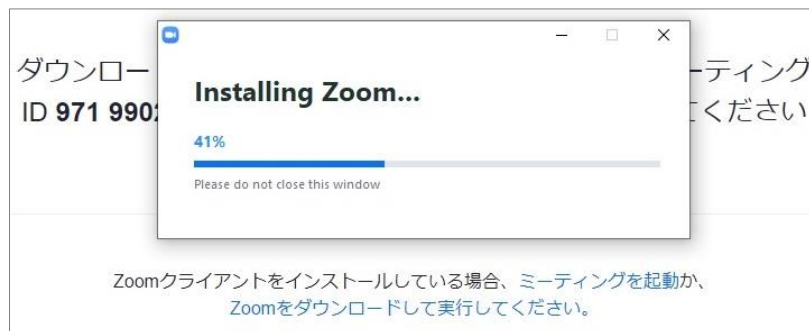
ダウンロー ーティング
ID 971 990 てください

Installing Zoom...

41%

Please do not close this window

Zoomクライアントをインストールしている場合、ミーティングを起動か、
Zoomをダウンロードして実行してください。